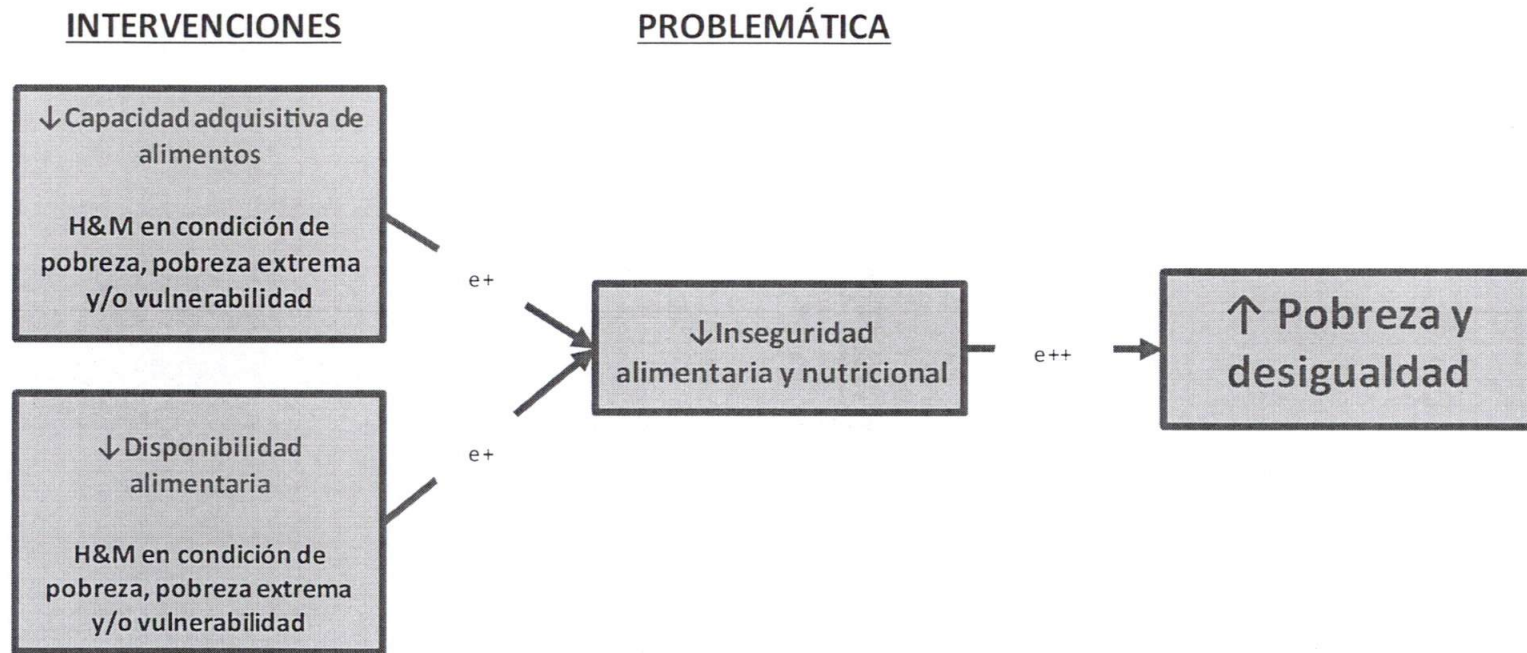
INTERVENCIONES

PROBLEMÁTICA

↓Capacidad adquisitiva de alimentos

H&M en condición de pobreza, pobreza extrema y/o vulnerabilidad

e+

↓Inseguridad alimentaria y nutricional

e++

↑ Pobreza y desigualdad

↓Disponibilidad alimentaria

H&M en condición de pobreza, pobreza extrema y/o vulnerabilidad

e+